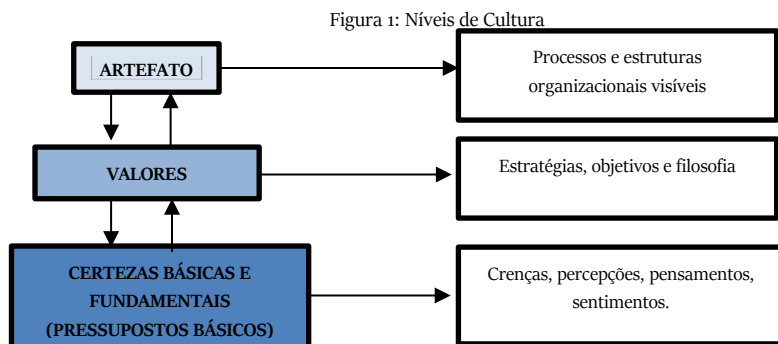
Figura 1: Níveis de Cultura

ARTEFATO

Processos e estruturas organizacionais visíveis

VALORES

Estratégias, objetivos e filosofia

CERTEZAS BÁSICAS E FUNDAMENTAIS (PRESSUPOSTOS BÁSICOS)

Crenças, percepções, pensamentos, sentimentos.